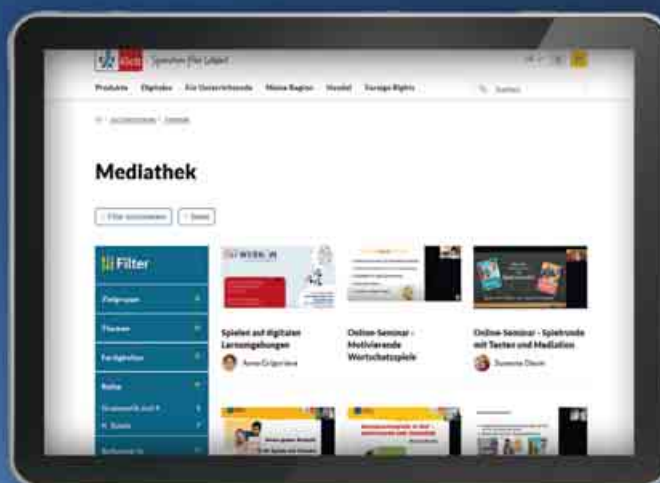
Klett Sprachen fürs Leben!

Produkte Digitales Für Unterrichtende Meine Region Handel Foreign Rights

Suchen

Mediathek

Filter

Zielgruppe

Themen

Fertigkeiten

Reihe

Grammatik und ...

Spielen auf digitalen Lernumgebungen

Anna Grigorieva

Online-Seminar - Motivierende Wortschatzspiele

Online-Seminar - Spielrunde mit Texten und Mediation

Susanne Dorn